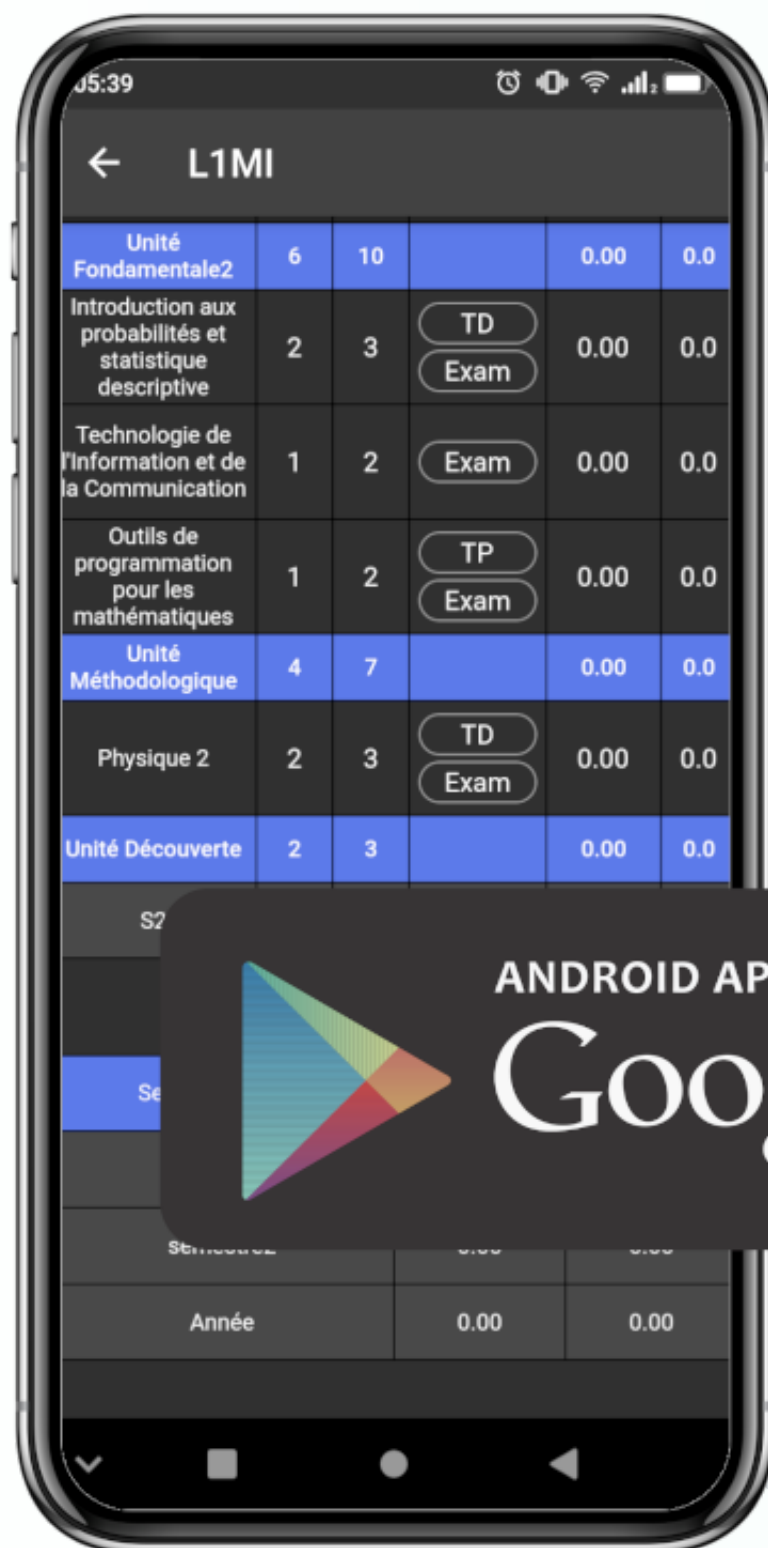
05:39

L1MI

| | | | | | |
|---|---|---|---|---|---|
| Unité Fondamentale2 | 6 | 10 | | 0.00 | 0.0 |
| Introduction aux probabilités et statistique descriptive | 2 | 3 | TD Exam | 0.00 | 0.0 |
| Technologie de l'Information et de la Communication | 1 | 2 | Exam | 0.00 | 0.0 |
| Outils de programmation pour les mathématiques | 1 | 2 | TP Exam | 0.00 | 0.0 |
| Unité Méthodologique | 4 | 7 | | 0.00 | 0.0 |
| Physique 2 | 2 | 3 | TD Exam | 0.00 | 0.0 |
| Unité Découverte | 2 | 3 | | 0.00 | 0.0 |

S2

Se

Semestre2

| | | |
|---|---|---|
| Année | 0.00 | 0.00 |

ANDROID AP
Goo